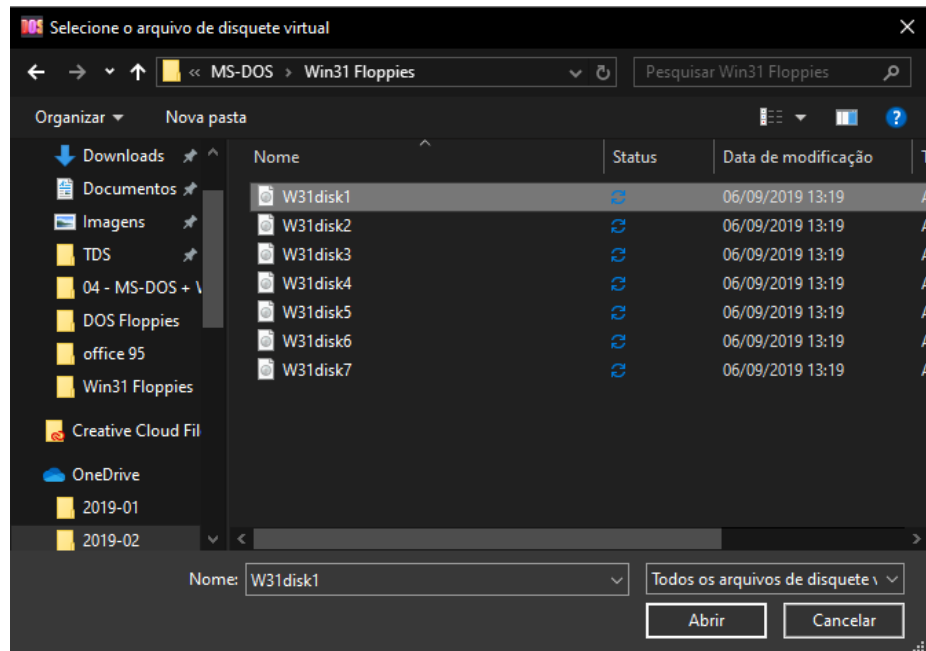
DOS Selecione o arquivo de disquete virtual

« MS-DOS › Win31 Floppies

Pesquisar Win31 Floppies

Organizar ▾ Nova pasta

Downloads
Documentos
Imagens
TDS
04 - MS-DOS + \
DOS Floppies
office 95
Win31 Floppies
Creative Cloud Fil
OneDrive
2019-01
2019-02

| Nome | Status | Data de modificação | T |
|---|---|---|---|
| W31disk1 | | 06/09/2019 13:19 | A |
| W31disk2 | | 06/09/2019 13:19 | A |
| W31disk3 | | 06/09/2019 13:19 | A |
| W31disk4 | | 06/09/2019 13:19 | A |
| W31disk5 | | 06/09/2019 13:19 | A |
| W31disk6 | | 06/09/2019 13:19 | A |
| W31disk7 | | 06/09/2019 13:19 | A |

Nome: W31disk1

Todos os arquivos de disquete \

Abrir

Cancelar